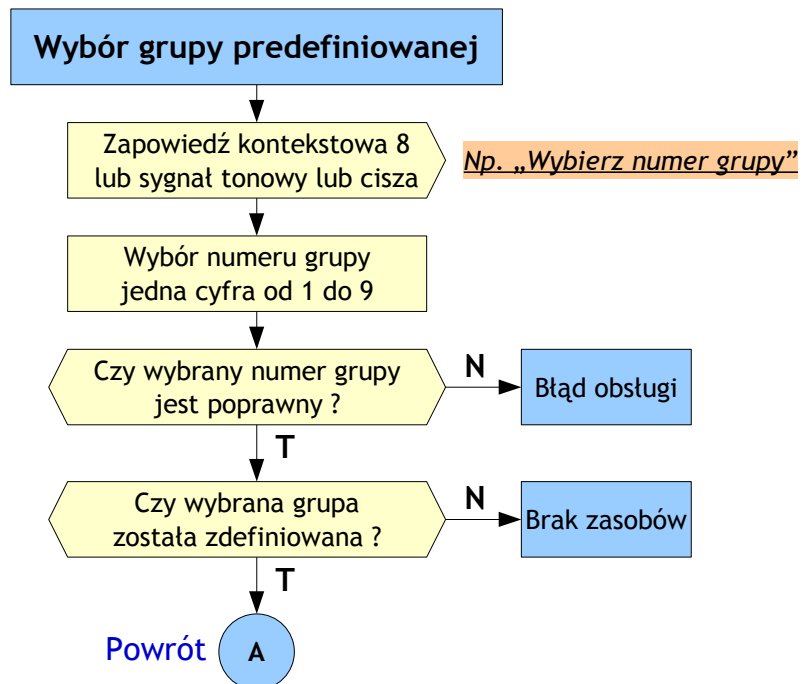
Wybór grupy predefiniowanej

Zapowiedź kontekstowa 8 lub sygnał tonowy lub cisza

Np. „Wybierz numer grupy”

Wybór numeru grupy jedna cyfra od 1 do 9

Czy wybrany numer grupy jest poprawny ?

N

Błąd obsługi

T

Czy wybrana grupa została zdefiniowana ?

N

Brak zasobów

T

Powrót

A